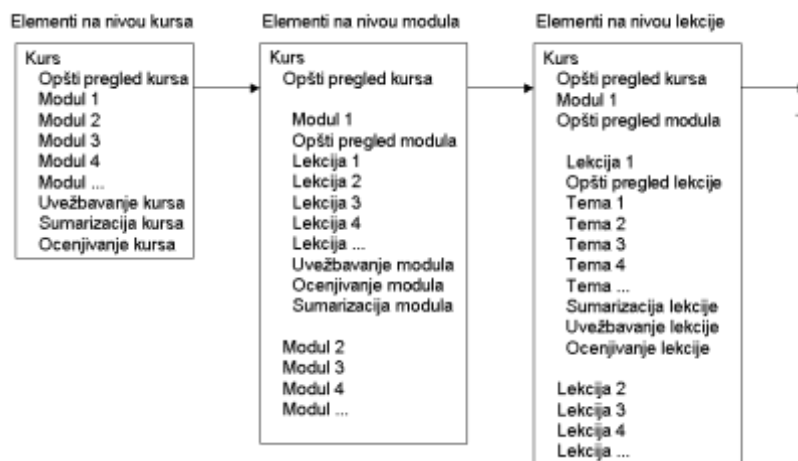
Elementi na nivou kursa

Kurs
Opšti pregled kursa
Modul 1
Modul 2
Modul 3
Modul 4
Modul ...
Uvežbavanje kursa
Sumarizacija kursa
Ocenjivanje kursa

Elementi na nivou modula

Kurs
Opšti pregled kursa

Modul 1
Opšti pregled modula
Lekcija 1
Lekcija 2
Lekcija 3
Lekcija 4
Lekcija ...
Uvežbavanje modula
Ocenjivanje modula
Sumarizacija modula

Modul 2
Modul 3
Modul 4
Modul ...

Elementi na nivou lekcije

Kurs
Opšti pregled kursa
Modul 1
Opšti pregled modula

Lekcija 1
Opšti pregled lekcije
Tema 1
Tema 2
Tema 3
Tema 4
Tema ...
Sumarizacija lekcije
Uvežbavanje lekcije
Ocenjivanje lekcije

Lekcija 2
Lekcija 3
Lekcija 4
Lekcija ...